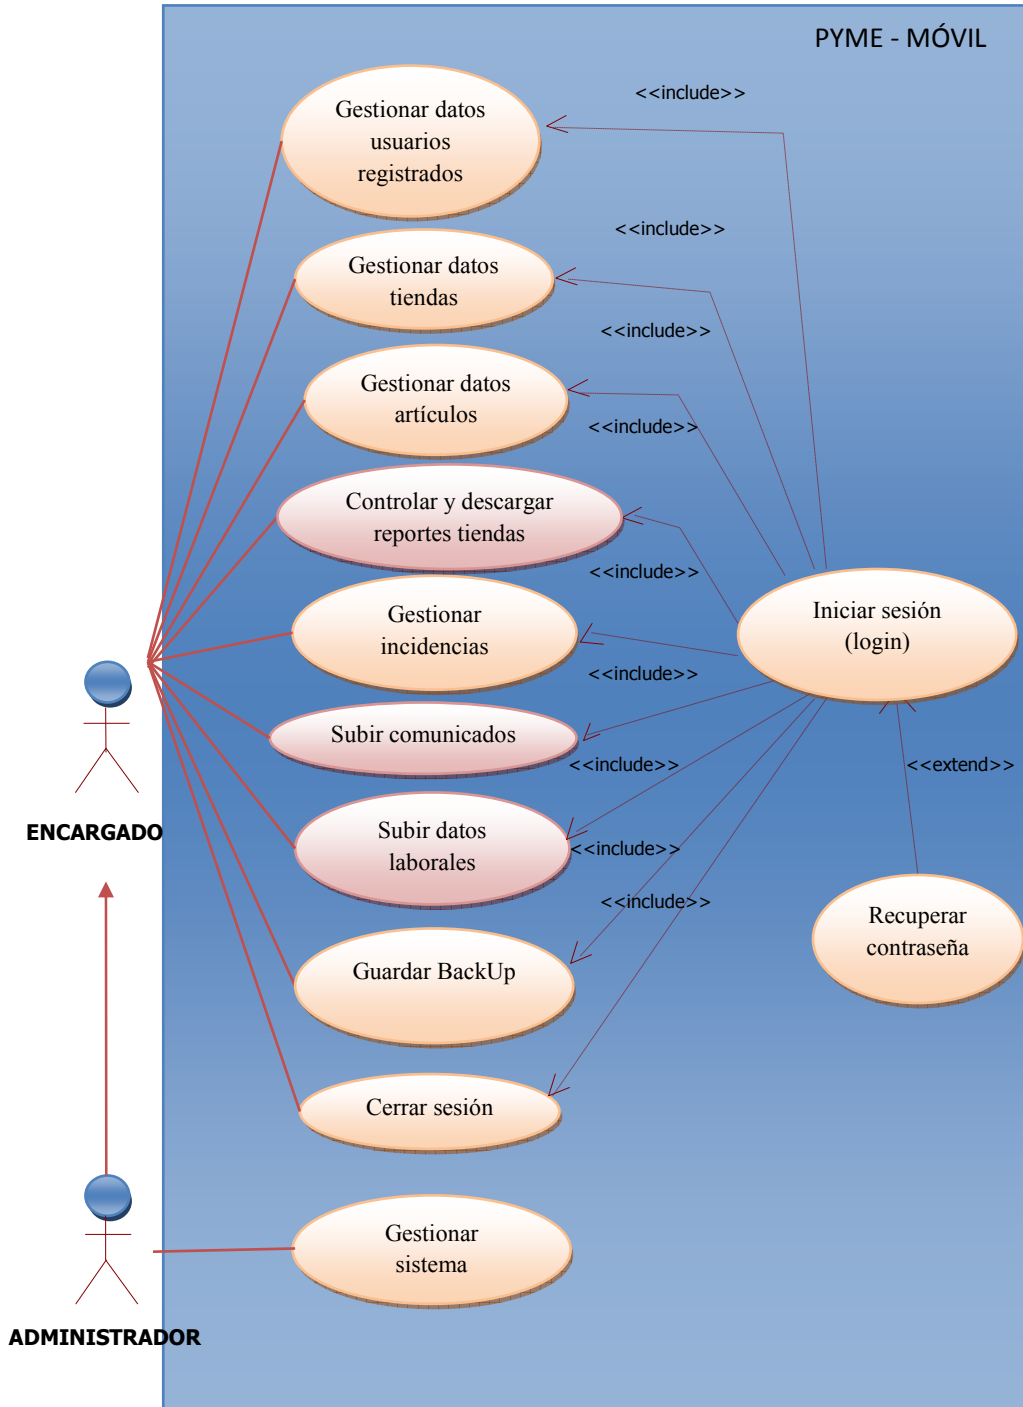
PYME - MÓVIL

Gestionar datos usuarios registrados

<<include>>

Gestionar datos tiendas

<<include>>

Gestionar datos artículos

<<include>>

<<include>>

Controlar y descargar reportes tiendas

<<include>>

Gestionar incidencias

Iniciar sesión (login)

<<include>>

Subir comunicados

<<include>>

<<extend>>

ENCARGADO

Subir datos laborales

<<include>>

<<include>>

Recuperar contraseña

Guardar BackUp

Cerrar sesión

Gestionar sistema

ADMINISTRADOR